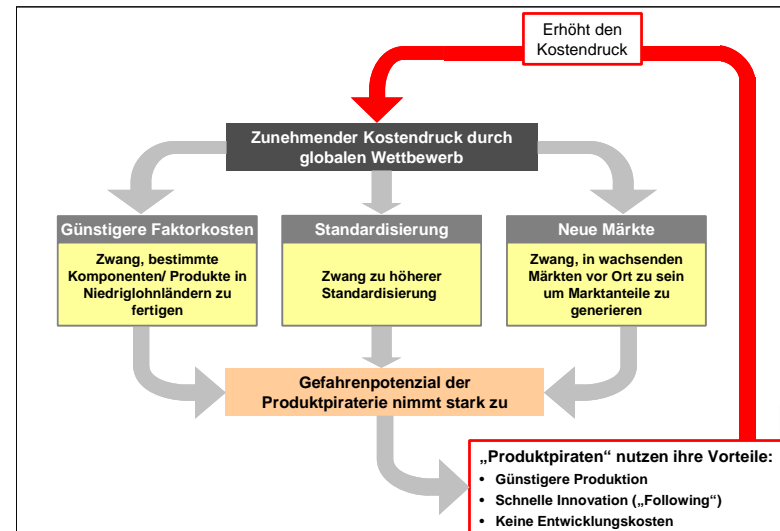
Erhöht den Kostendruck

Zunehmender Kostendruck durch globalen Wettbewerb

Günstigere Faktorkosten

Zwang, bestimmte Komponenten/ Produkte in Niedriglohnländern zu fertigen

Standardisierung

Zwang zu höherer Standardisierung

Neue Märkte

Zwang, in wachsenden Märkten vor Ort zu sein um Marktanteile zu generieren

Gefahrenpotenzial der Produktpiraterie nimmt stark zu

„Produktpiraten“ nutzen ihre Vorteile:
• Günstigere Produktion
• Schnelle Innovation („Following“)
• Keine Entwicklungskosten